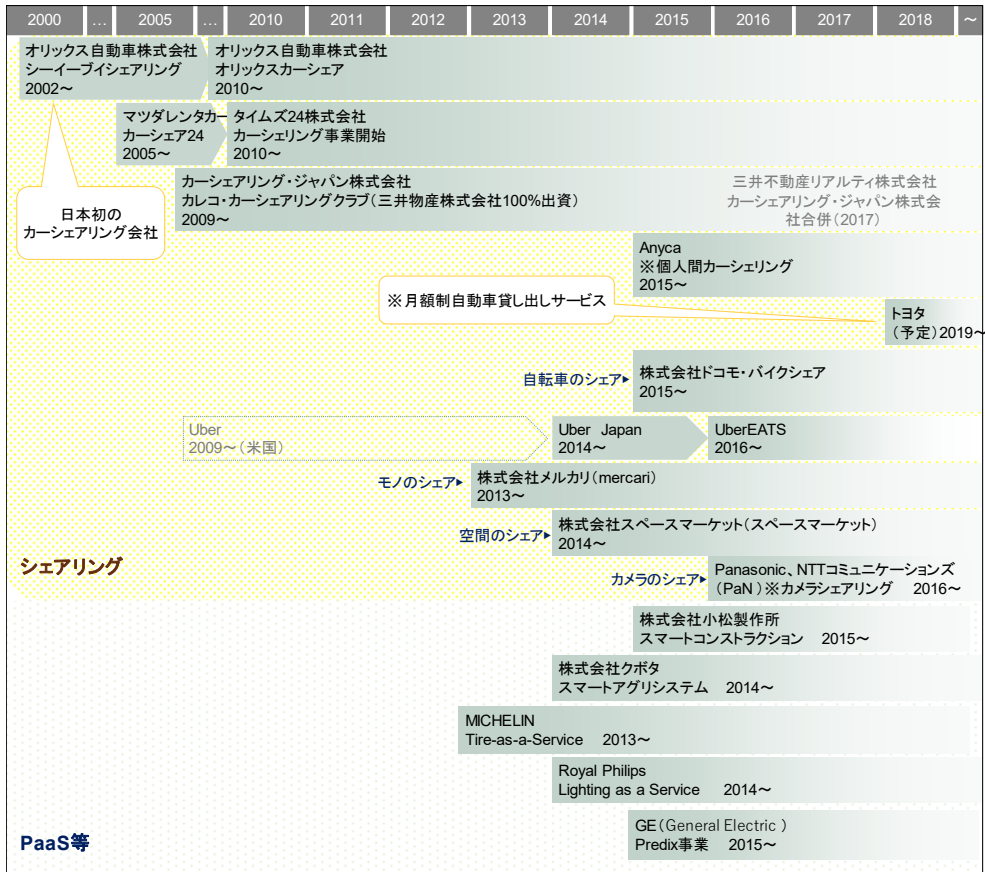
| 2000 | … | 2005 | … | 2010 | 2011 | 2012 | 2013 | 2014 | 2015 | 2016 | 2017 | 2018 | ～ |
|---|---|---|---|---|---|---|---|---|---|---|---|---|---|

オリックス自動車株式会社
シーイーブイシェアリング
2002～

オリックス自動車株式会社
オリックスカーシェア
2010～

マツダレンタカー
カーシェア24
2005～

タイムズ24株式会社
カーシェリング事業開始
2010～

日本初の
カーシェアリング会社

カーシェアリング・ジャパン株式会社
カレコ・カーシェアリングクラブ（三井物産株式会社100%出資）
2009～

三井不動産リアルティ株式会社
カーシェアリング・ジャパン株式会
社合併（2017）

Anyca
※個人間カーシェリング
2015～

※月額制自動車貸し出しサービス

トヨタ
（予定）2019～

自転車のシェア▸

株式会社ドコモ・バイクシェア
2015～

Uber
2009～（米国）

Uber Japan
2014～

UberEATS
2016～

モノのシェア▸

株式会社メルカリ（mercari）
2013～

空間のシェア▸

株式会社スペースマーケット（スペースマーケット）
2014～

シェアリング

カメラのシェア▸

Panasonic、NTTコミュニケーションズ
（PaN）※カメラシェアリング　2016～

株式会社小松製作所
スマートコンストラクション　2015～

株式会社クボタ
スマートアグリシステム　2014～

MICHELIN
Tire-as-a-Service　2013～

Royal Philips
Lighting as a Service　2014～

GE（General Electric）
Predix事業　2015～

PaaS等